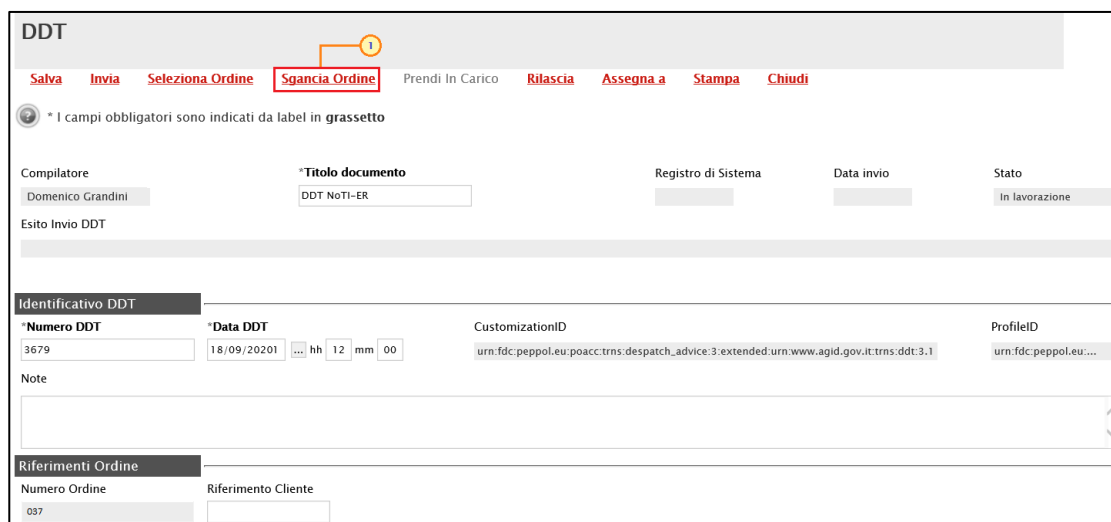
DDT

1

Salva Invia Seleziona Ordine Sgancia Ordine Prendi In Carico Rilascia Assegna a Stampa Chiudi

* I campi obbligatori sono indicati da label in **grassetto**

Compilatore
Domenico Grandini

*Titolo documento
DDT NoTI-ER

Registro di Sistema

Data invio

Stato
In lavorazione

Esito Invio DDT

Identificativo DDT

*Numero DDT
3679

*Data DDT
18/09/20201 ... hh 12 mm 00

CustomizationID
urn:fdc:peppol.eu:poacc:trns:despatch_advice:3:extended:urn:www.agid.gov.it:trns:ddt:3.1

ProfileID
urn:fdc:peppol.eu:...

Note

Riferimenti Ordine

Numero Ordine
037

Riferimento Cliente